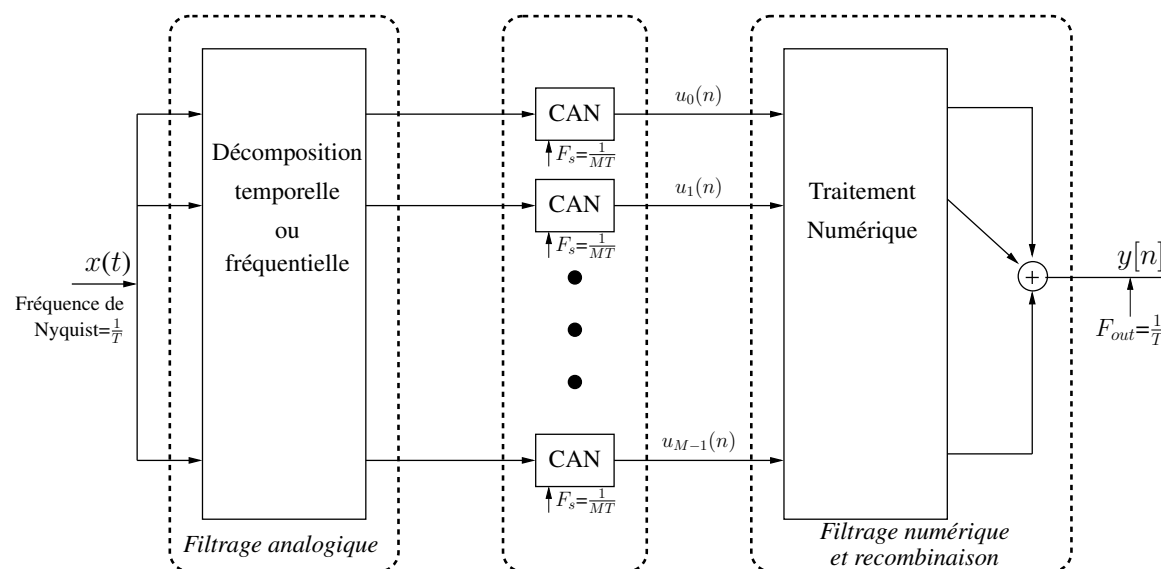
$x(t)$

Fréquence de Nyquist=$\frac{1}{T}$

Décomposition temporelle ou fréquentielle

Filtrage analogique

CAN

$F_s$=$\frac{1}{MT}$

CAN

$F_s$=$\frac{1}{MT}$

CAN

$F_s$=$\frac{1}{MT}$

$u_0(n)$

$u_1(n)$

$u_{M-1}(n)$

Traitement Numérique

Filtrage numérique et recombinaison

$+$

$y[n]$

$F_{out}$=$\frac{1}{T}$